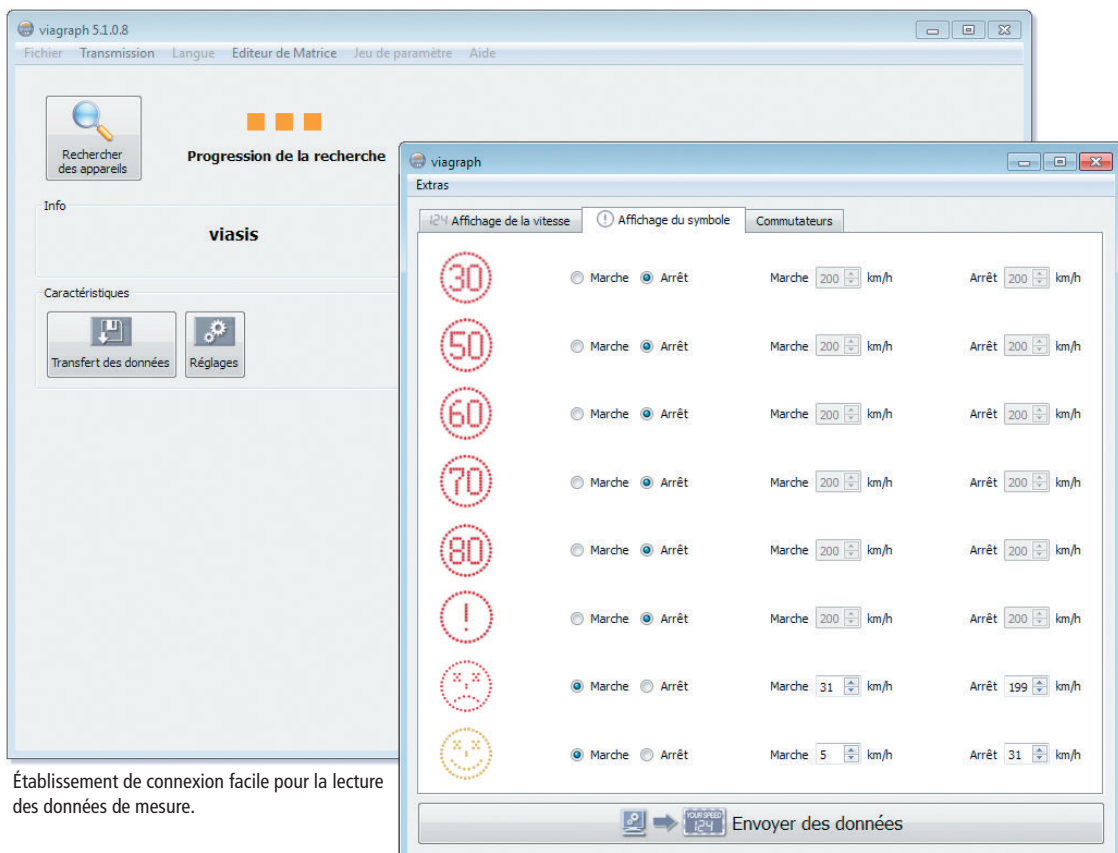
viagraph 5.1.0.8

Fichier Transmission Langue Editeur de Matrice Jeu de paramètre Aide

Rechercher des appareils

Progression de la recherche

Info

viasis

Caractéristiques

Transfert des données

Réglages

viagraph

Extras

124 Affichage de la vitesse | Affichage du symbole | Commutateurs

| | | | | |
|---|---|---|---|---|
| 30 | Marche Arrêt | Marche 200 km/h | Arrêt 200 km/h |
| 50 | Marche Arrêt | Marche 200 km/h | Arrêt 200 km/h |
| 60 | Marche Arrêt | Marche 200 km/h | Arrêt 200 km/h |
| 70 | Marche Arrêt | Marche 200 km/h | Arrêt 200 km/h |
| 80 | Marche Arrêt | Marche 200 km/h | Arrêt 200 km/h |
| ! | Marche Arrêt | Marche 200 km/h | Arrêt 200 km/h |
| | Marche Arrêt | Marche 31 km/h | Arrêt 199 km/h |
| | Marche Arrêt | Marche 5 km/h | Arrêt 31 km/h |

YOUR SPEED 124 Envoyer des données

Établissement de connexion facile pour la lecture des données de mesure.